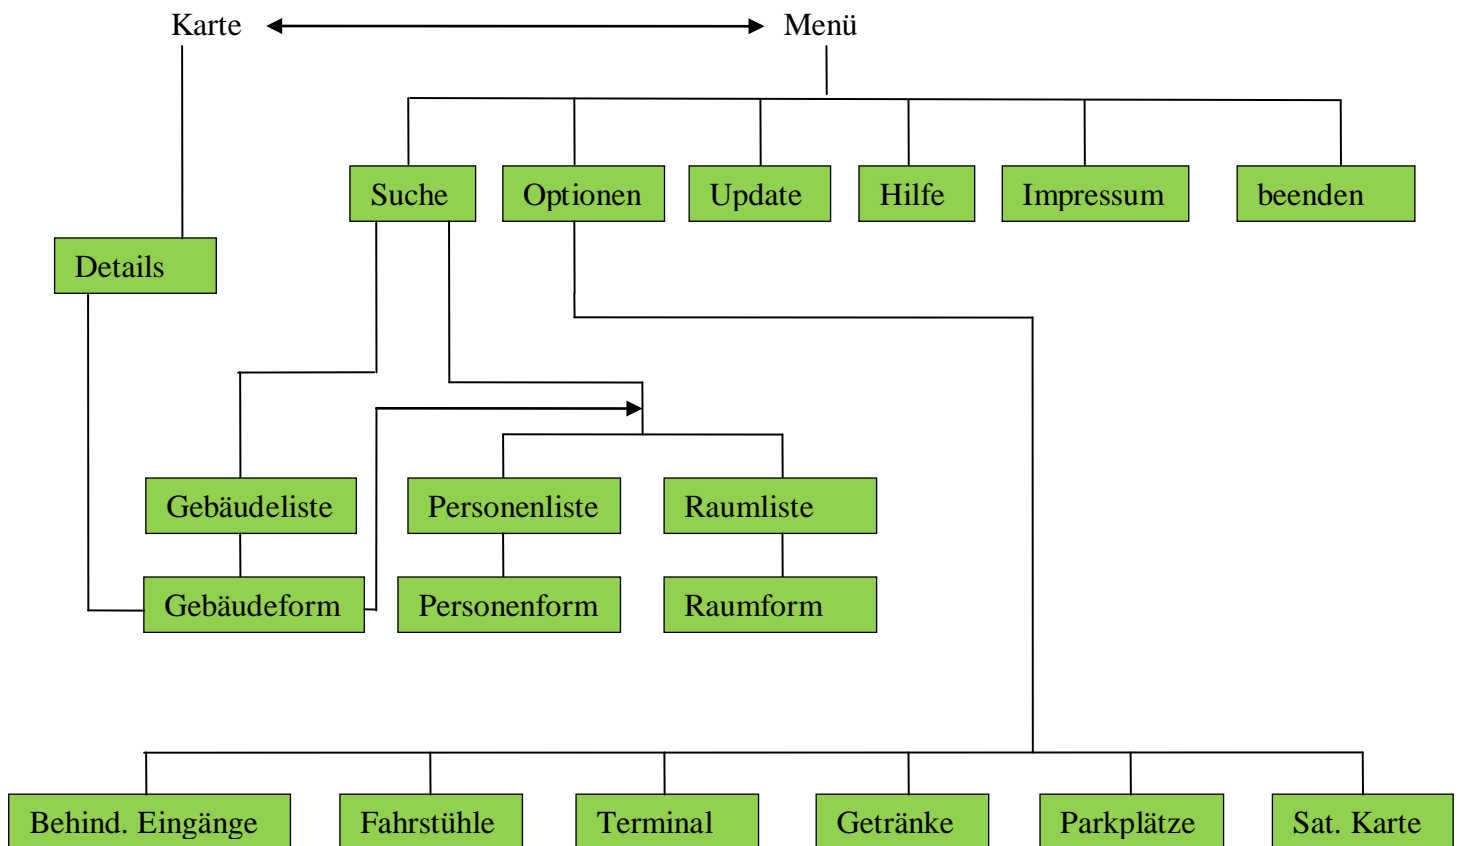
Karte
Menü

Suche
Optionen
Update
Hilfe
Impressum
beenden

Details

Gebäudeliste
Personenliste
Raumliste

Gebäudeform
Personenform
Raumform

Behind. Eingänge
Fahrstühle
Terminal
Getränke
Parkplätze
Sat. Karte